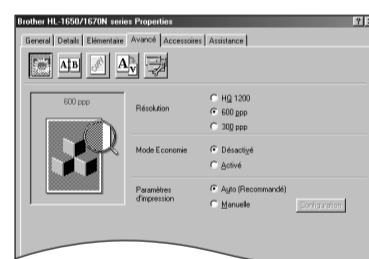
Brother HL-1650/1670N series Properties

General | Details | Elémentaire | Avancé | Accessoires | Assistance

600 ppp

Résolution
HQ 1200
600 ppp
300 ppp

Mode Economie
Désactivé
Activé

Paramètres d'impression
Auto (Recommandé)
Manuelle
Configuration